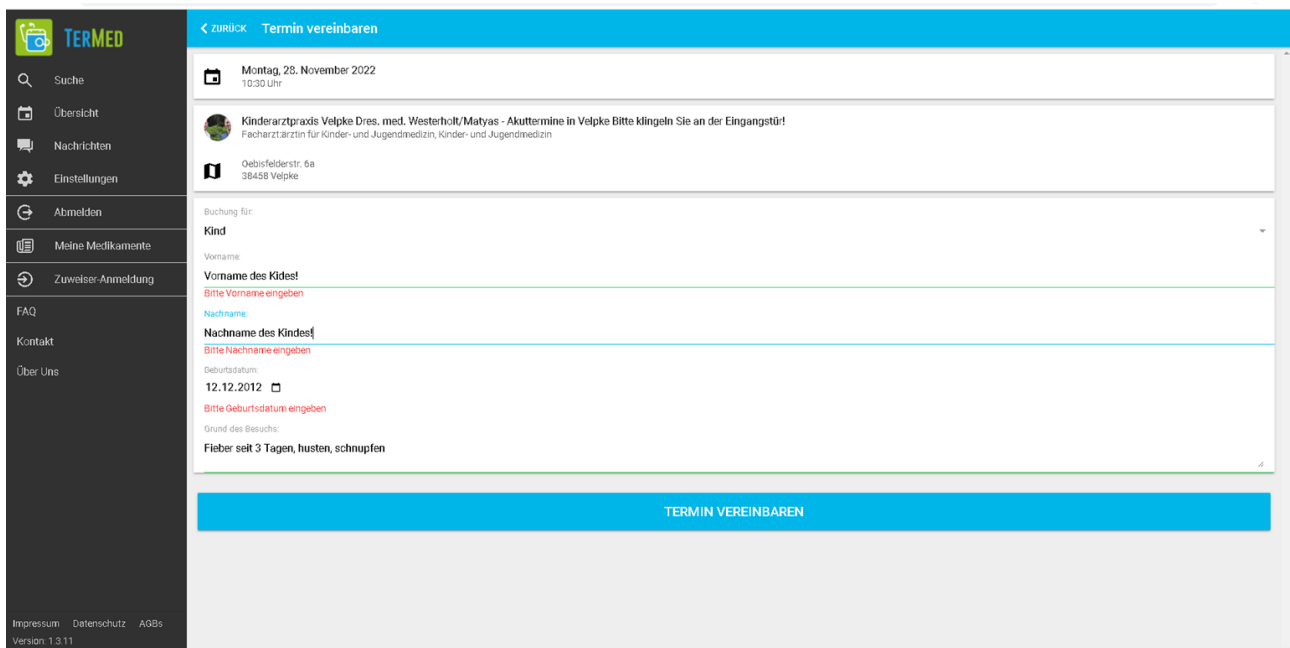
TERMED

Suche

Übersicht

Nachrichten

Einstellungen

Abmelden

Meine Medikamente

Zuweiser-Anmeldung

FAQ

Kontakt

Über Uns

Impressum Datenschutz AGBs

Version: 1.3.11

ZURÜCK Termin vereinbaren

Montag, 28. November 2022
10:30 Uhr

Kinderarztpraxis Velpke Dres. med. Westerholt/Matyas - Akuttermine in Velpke Bitte klingeln Sie an der Eingangstür!
Facharzt:ärztin für Kinder- und Jugendmedizin, Kinder- und Jugendmedizin

Oebisfelderstr. 6a
38458 Velpke

Buchung für:
Kind

Vorname:
Vorname des Kides!
Bitte Vorname eingeben

Nachname:
Nachname des Kindes!
Bitte Nachname eingeben

Geburtsdatum:
12.12.2012
Bitte Geburtsdatum eingeben

Grund des Besuchs:
Fieber seit 3 Tagen, husten, schnupfen

TERMIN VEREINBAREN